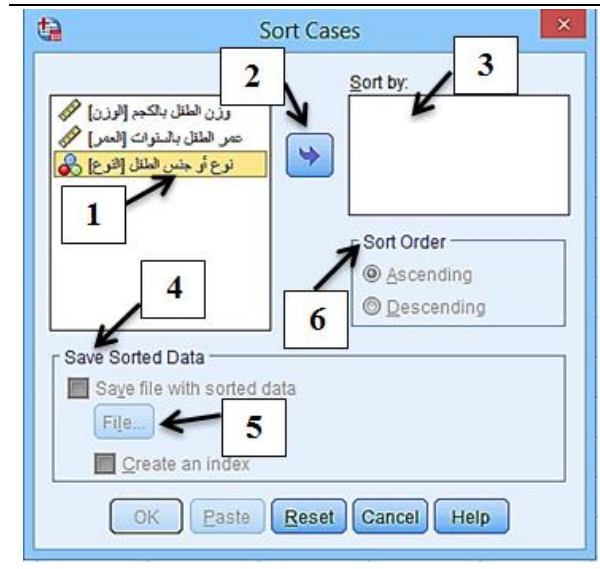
Sort Cases

وزن الطفل بالكجم [الوزن]
عمر الطفل بالسنوات [العمر]
نوع أو جنس الطفل [النوع]

1

2

3

Sort by:

4

Sort Order
Ascending
Descending

6

Save Sorted Data
Save file with sorted data
File...

5

Create an index

OK Paste Reset Cancel Help